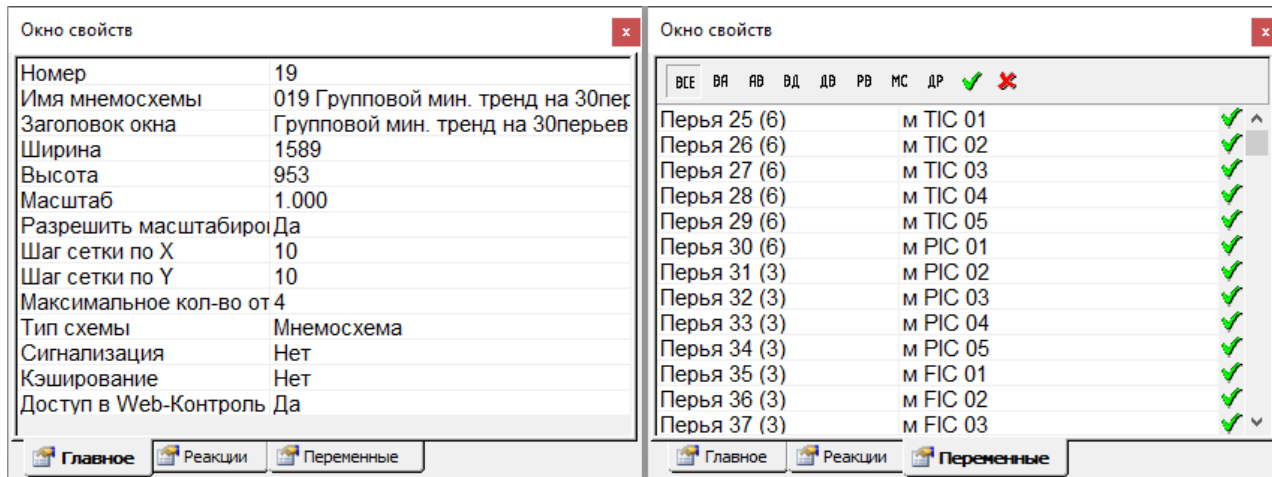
Окно свойств

| | |
|---|---|
| Номер | 19 |
| Имя мнемосхемы | 019 Групповой мин. тренд на 30пер |
| Заголовок окна | Групповой мин. тренд на 30перьев |
| Ширина | 1589 |
| Высота | 953 |
| Масштаб | 1.000 |
| Разрешить масштабиро | Да |
| Шаг сетки по X | 10 |
| Шаг сетки по Y | 10 |
| Максимальное кол-во от | 4 |
| Тип схемы | Мнемосхема |
| Сигнализация | Нет |
| Кэширование | Нет |
| Доступ в Web-Контроль | Да |

Главное | Реакции | Переменные

Окно свойств

ВСЕ ВА АВ ВД ДВ РВ МС ДР

| | |
|---|---|
| Перья 25 (6) | м TIC 01 |
| Перья 26 (6) | м TIC 02 |
| Перья 27 (6) | м TIC 03 |
| Перья 28 (6) | м TIC 04 |
| Перья 29 (6) | м TIC 05 |
| Перья 30 (6) | м PIC 01 |
| Перья 31 (3) | м PIC 02 |
| Перья 32 (3) | м PIC 03 |
| Перья 33 (3) | м PIC 04 |
| Перья 34 (3) | м PIC 05 |
| Перья 35 (3) | м FIC 01 |
| Перья 36 (3) | м FIC 02 |
| Перья 37 (3) | м FIC 03 |

Главное | Реакции | Переменные